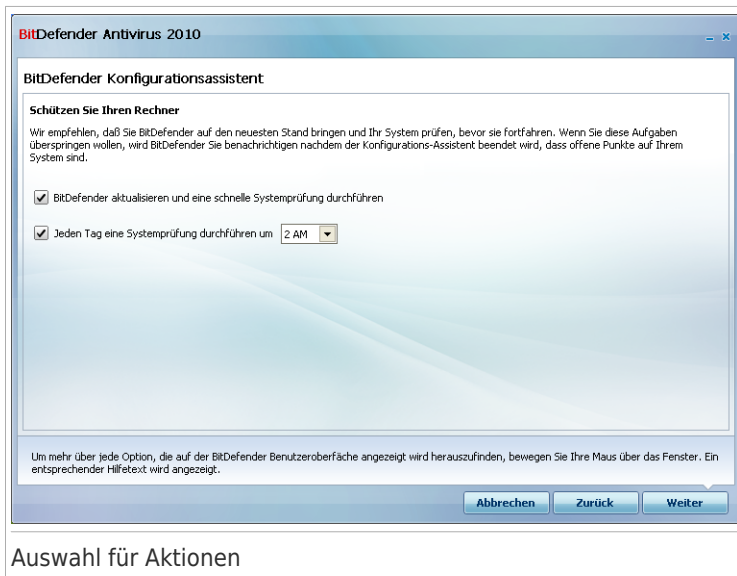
BitDefender Antivirus 2010

BitDefender Konfigurationsassistent

Schützen Sie Ihren Rechner

Wir empfehlen, daß Sie BitDefender auf den neuesten Stand bringen und Ihr System prüfen, bevor sie fortfahren. Wenn Sie diese Aufgaben überspringen wollen, wird BitDefender Sie benachrichtigen nachdem der Konfigurations-Assistent beendet wird, dass offene Punkte auf Ihrem System sind.

BitDefender aktualisieren und eine schnelle Systemprüfung durchführen

Jeden Tag eine Systemprüfung durchführen um 2 AM

Um mehr über jede Option, die auf der BitDefender Benutzeroberfäche angezeigt wird herauszufinden, bewegen Sie Ihre Maus über das Fenster. Ein entsprechender Hilfetext wird angezeigt.

Abbrechen Zurück Weiter

Auswahl für Aktionen